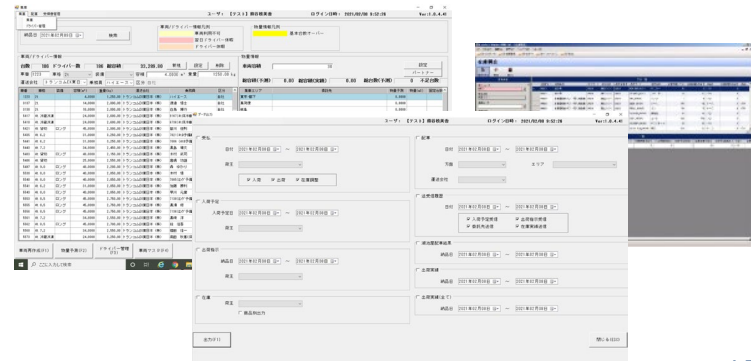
ユーザ：【テスト】藤田　ログイン日時：2021/03/08 9:52:26　Ver:1.0.4.4

納品日 2021年03月08日

車両/ドライバー情報

台数 180 ドライバー数 166 総回転数 23,200.50

配車 登録 削除

車両/ドライバー情報凡例
車両利用不可
翌日ドライバー休暇
ドライバー休暇

物量情報凡例
基本合計オーバー

物量情報
車両回転
総回転数(予測) 8.00 総回転数(実績) 8.00 総台数(予測) 0 不足台数

設定
パートナー

車両再作成(F2)　物量予測(F3)　ドライバー管理(F5)　車両マスタ(F6)

ここに入力して検索

ユーザ：【テスト】藤田　ログイン日時：2021/03/08 9:52:26　Ver:1.0.4.4

売上
日付 2021年03月08日 ～ 2021年03月08日
荷主
入庫　出庫　在庫調整

入庫予定
入庫予定日 2021年03月08日 ～ 2021年03月08日
荷主

出荷指示
納品日 2021年03月08日 ～ 2021年03月08日
荷主

在庫
荷主
商品別出力

配車
日付 2021年03月08日 ～ 2021年03月08日
方面
エリア
運送会社

送受信履歴
日付 2021年03月08日 ～ 2021年03月08日
入庫予定受信　出荷指示受信
受信作成者　在庫実績送信

運送履歴等集結果
納品日 2021年03月08日 ～ 2021年03月08日

出荷実績
納品日 2021年03月08日 ～ 2021年03月08日

出荷実績(出丁)
納品日 2021年03月08日 ～ 2021年03月08日

出力(F1)

閉じる(ESC)